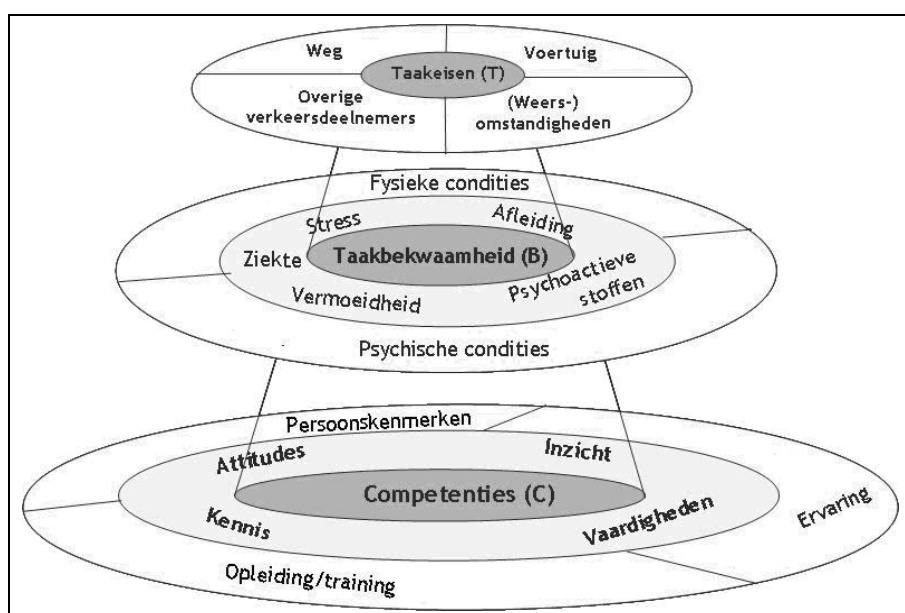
Weg
Taakeisen (T)
Voertuig
Overige verkeersdeelnemers
(Weers-) omstandigheden

Fysieke condities
Stress
Afleiding
Ziekte
Taakbekwaamheid (B)
Psychoactieve stoffen
Vermoeidheid
Psychische condities

Persoonskenmerken
Attitudes
Inzicht
Competenties (C)
Kennis
Vaardigheden
Ervaring
Opleiding/training